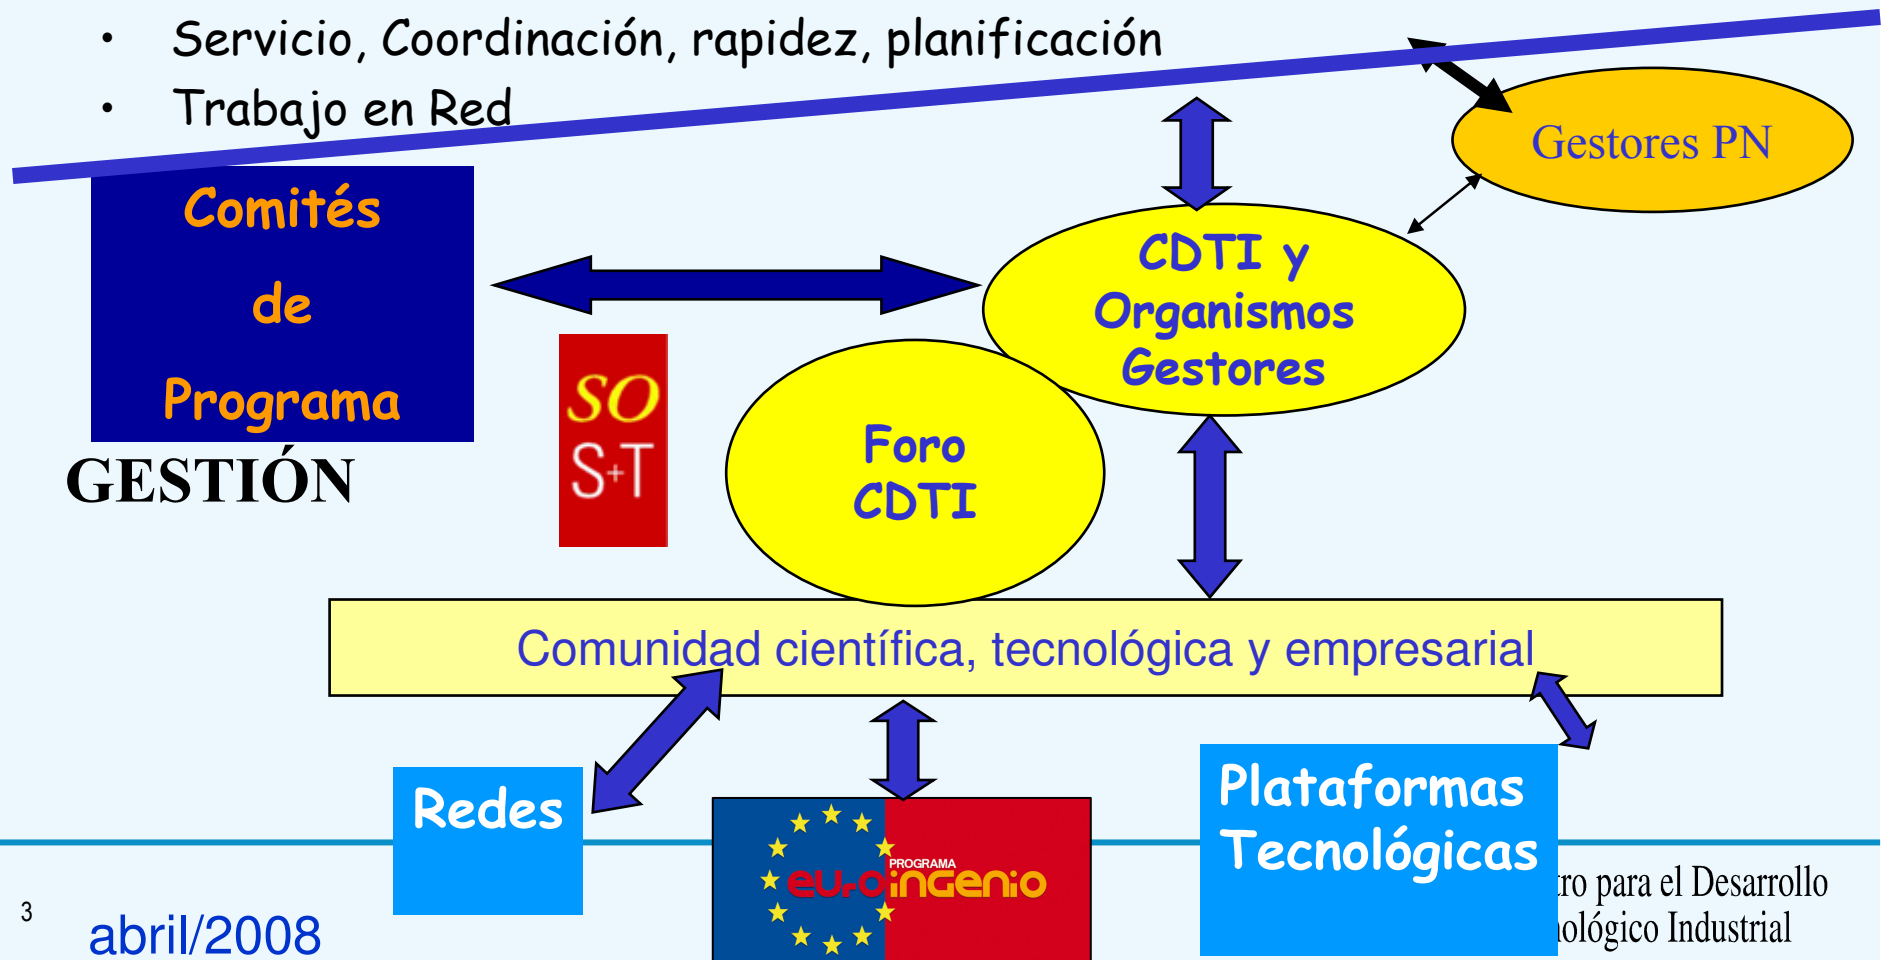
• Servicio, Coordinación, rapidez, planificación
• Trabajo en Red

Gestores PN

Comités de Programa

GESTIÓN

SO S+T

CDTI y Organismos Gestores

Foro CDTI

Comunidad científica, tecnológica y empresarial

Redes

PROGRAMA euroingenio

Plataformas Tecnológicas

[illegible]tro para el Desarrollo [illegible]ológico Industrial

3

abril/2008